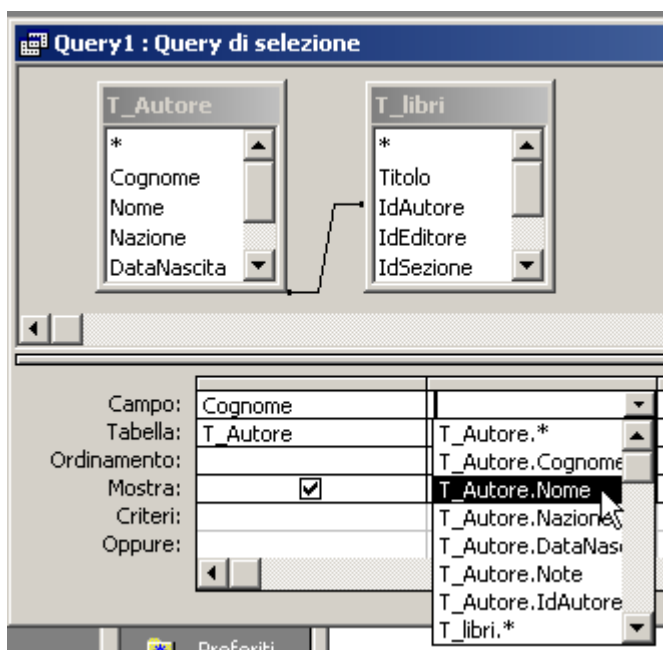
Query1 : Query di selezione

T_Autore
*
Cognome
Nome
Nazione
DataNascita

T_libri
*
Titolo
IdAutore
IdEditore
IdSezione

Campo: Cognome
Tabella: T_Autore
Ordinamento:
Mostra:
Criteri:
Oppure:

T_Autore.*
T_Autore.Cognome
T_Autore.Nome
T_Autore.Nazione
T_Autore.DataNasc
T_Autore.Note
T_Autore.IdAutore
T_libri.*

Preferiti